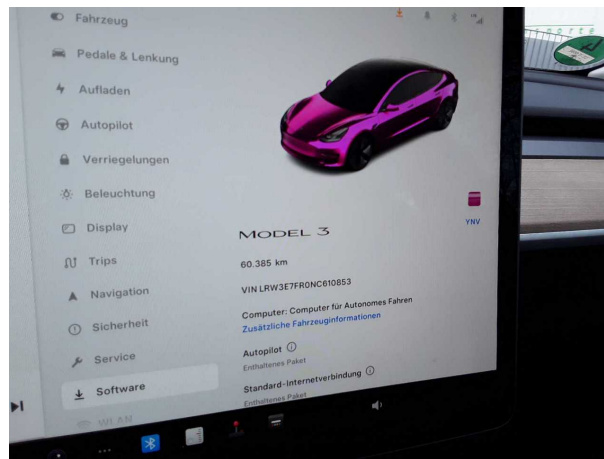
Fahrzeug

Pedale & Lenkung

Aufladen

Autopilot

Verriegelungen

Beleuchtung

Display

Trips

Navigation

Sicherheit

Service

Software

WLAN

YNV

MODEL 3

60.385 km

VIN LRW3E7FR0NC610853

Computer: Computer für Autonomes Fahren
Zusätzliche Fahrzeuginformationen

Autopilot
Enthaltenes Paket

Standard-Internetverbindung
Enthaltenes Paket